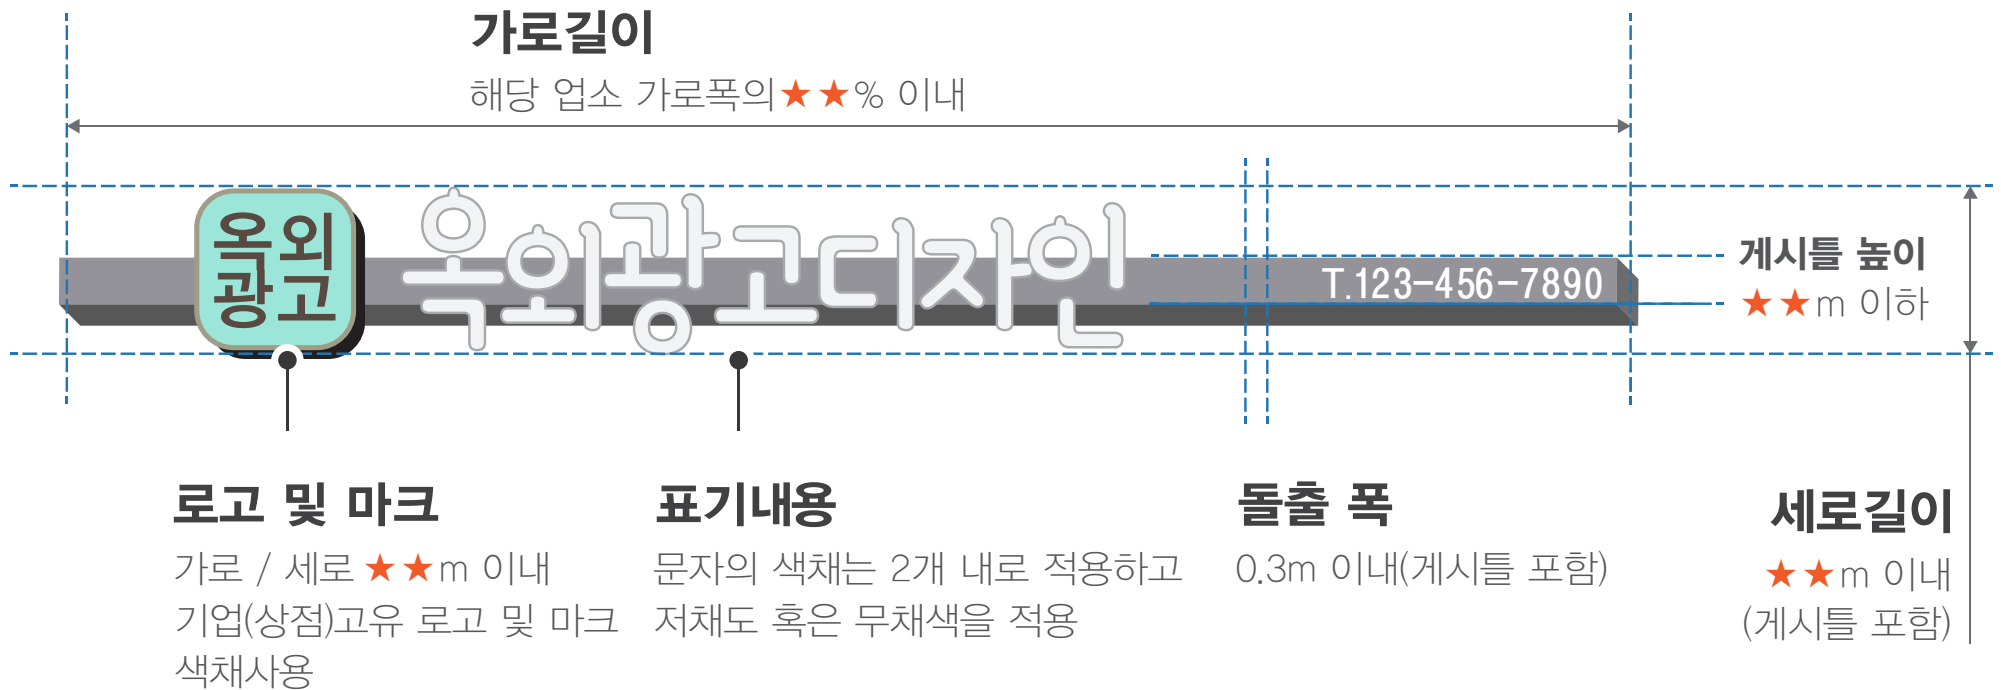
가로길이
해당 업소 가로폭의★★% 이내

옥외광고
옥외광고디자인
T.123-456-7890

게시틀 높이
★★m 이하

로고 및 마크
가로 / 세로 ★★m 이내
기업(상점)고유 로고 및 마크 색채사용

표기내용
문자의 색채는 2개 내로 적용하고 저채도 혹은 무채색을 적용

돌출 폭
0.3m 이내(게시틀 포함)

세로길이
★★m 이내
(게시틀 포함)